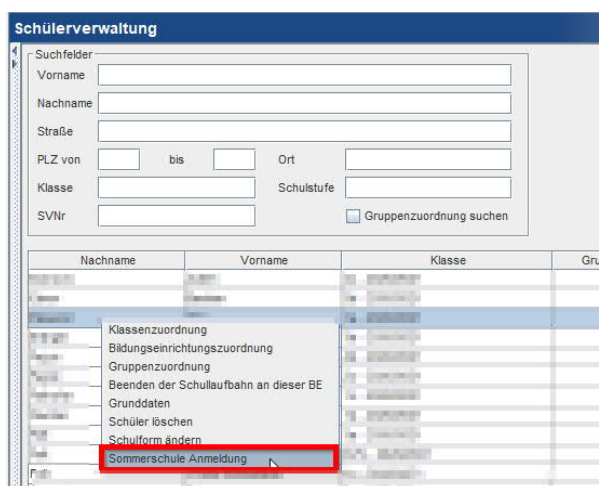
Schülerverwaltung

Suchfelder
Vorname
Nachname
Straße
PLZ von
bis
Ort
Klasse
Schulstufe
SVNr
Gruppenzuordnung suchen

| Nachname | Vorname | Klasse | Gru |
|---|---|---|---|
| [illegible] | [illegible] | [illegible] | |

Klassenzuordnung
Bildungseinrichtungszuordnung
Gruppenzuordnung
Beenden der Schullaufbahn an dieser BE
Grunddaten
Schüler löschen
Schulform ändern
Sommerschule Anmeldung